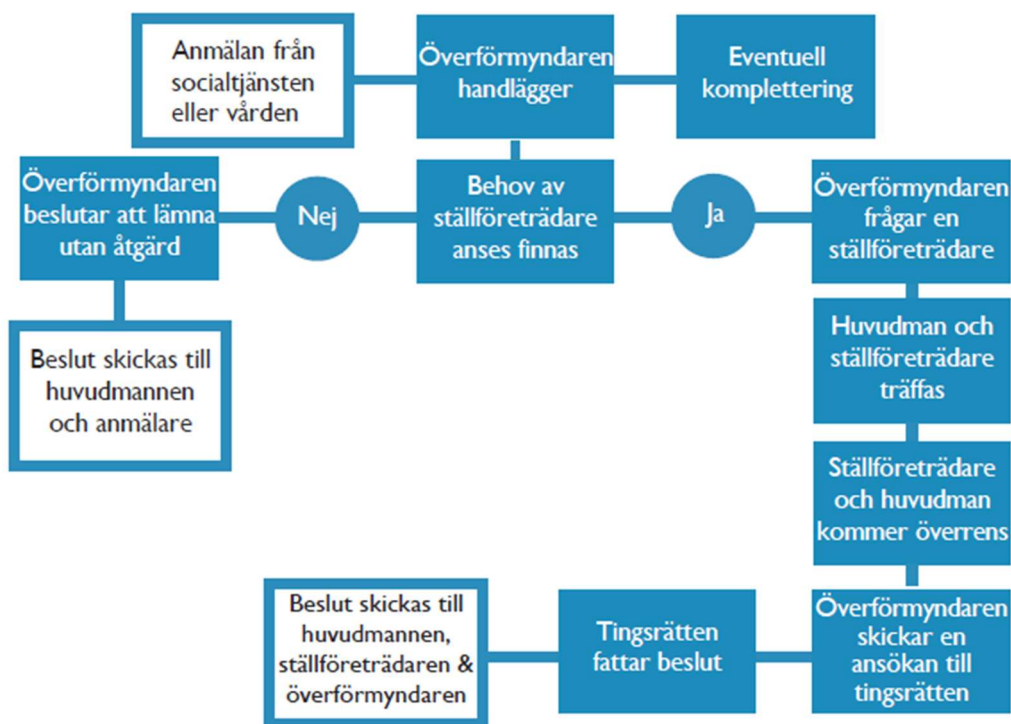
Anmälan från socialtjänsten eller vården

Överförmyndaren handlägger

Eventuell komplettering

Överförmyndaren beslutar att lämna utan åtgärd

Nej

Behov av ställföreträdare anses finnas

Ja

Överförmyndaren frågar en ställföreträdare

Beslut skickas till huvudmannen och anmälare

Huvudman och ställföreträdare träffas

Ställföreträdare och huvudman kommer överrens

Beslut skickas till huvudmannen, ställföreträdaren & överförmyndaren

Tingsrätten fattar beslut

Överförmyndaren skickar en ansökan till tingsrätten